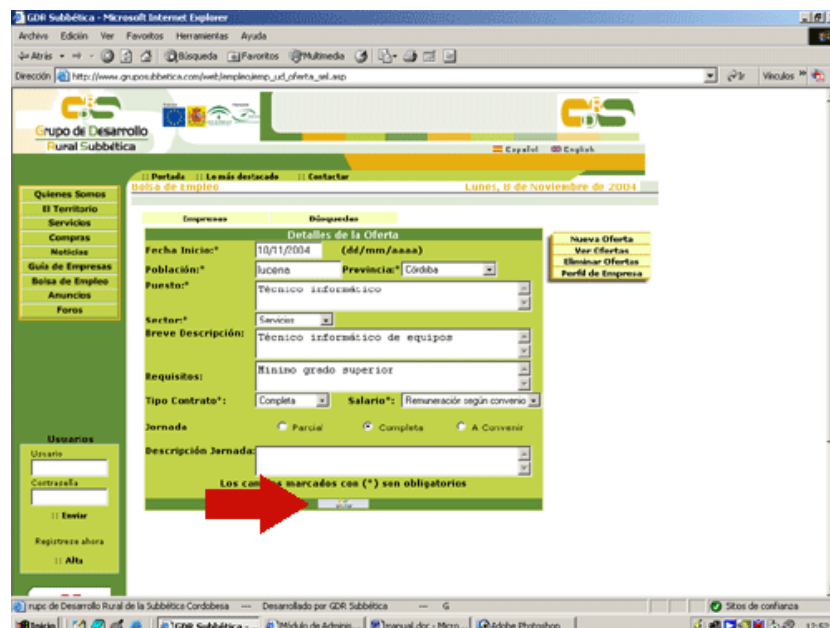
GDR Subbética - Microsoft Internet Explorer

Archivo Edición Ver Favoritos Herramientas Ayuda

Atrás Búsqueda Favoritos Multimedia

Dirección http://www.gruposubbetica.com/web/empleo/emp_ud_oferta_sel.asp Ir Vínculos

Grupo de Desarrollo Rural Subbética

Español English

:: Portada :: Lo más destacado :: Contactar

Bolsa de Empleo

Lunes, 8 de Noviembre de 2004

Quienes Somos
El Territorio
Servicios
Compras
Noticias
Guía de Empresas
Bolsa de Empleo
Anuncios
Foros

Empresas

Búsquedas

Detalles de la Oferta

Fecha Inicio:* 10/11/2004 (dd/mm/aaaa)

Población:* lucena Provincia:* Córdoba

Puesto:* Técnico informático

Sector:* Servicios

Breve Descripción: Técnico informático de equipos

Requisitos: Mínimo grado superior

Tipo Contrato*: Completa Salario*: Remuneración según convenio

Jornada Parcial Completa A Convenir

Descripción Jornada:

Los campos marcados con (*) son obligatorios

Nueva Oferta
Ver Ofertas
Eliminar Ofertas
Perfil de Empresa

Usuarios
Usuario
Contraseña
:: Enviar
Registrese ahora
:: Alta

rupo de Desarrollo Rural de la Subbética Cordobesa --- Desarrollado por GDR Subbética --- G

Sitios de confianza

Inicio GDR Subbética - ... Módulo de Admini... manual dor - Micro... Adobe Photoshop 13:53